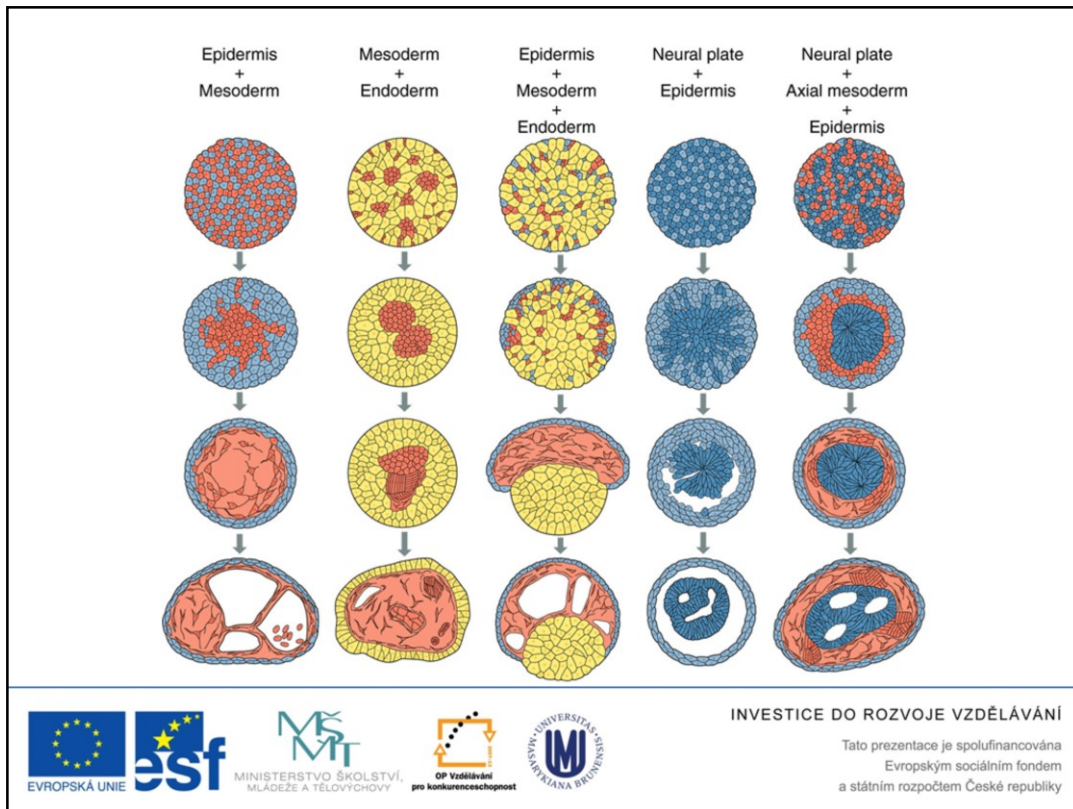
Epidermis + Mesoderm

Mesoderm + Endoderm

Epidermis + Mesoderm + Endoderm

Neural plate + Epidermis

Neural plate + Axial mesoderm + Epidermis

EVROPSKÁ UNIE

esf

MŠMT
MINISTERSTVO ŠKOLSTVÍ, MLÁDEŽE A TĚLOVÝCHOVY

OP Vzdělávání pro konkurenceschopnost

UNIVERSITAS MASARYKIANA BRUNENSIS

INVESTICE DO ROZVOJE VZDĚLÁVÁNÍ

Tato prezentace je spolufinancována Evropským sociálním fondem a státním rozpočtem České republiky